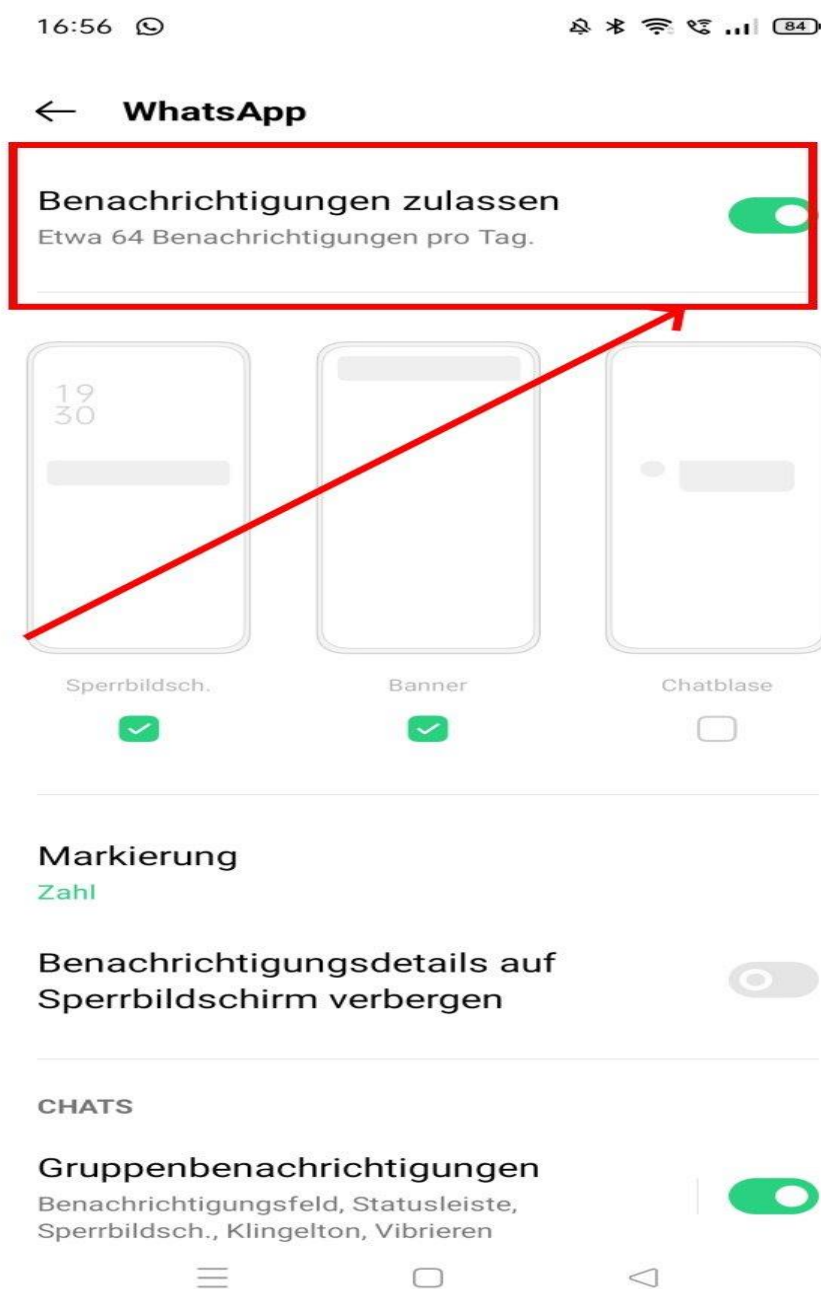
16:56

84

WhatsApp

Benachrichtigungen zulassen
Etwa 64 Benachrichtigungen pro Tag.

19
30

Sperrbildsch.

Banner

Chatblase

Markierung
Zahl

Benachrichtigungsdetails auf Sperrbildschirm verbergen

CHATS

Gruppenbenachrichtigungen
Benachrichtigungsfeld, Statusleiste, Sperrbildsch., Klingelton, Vibrieren